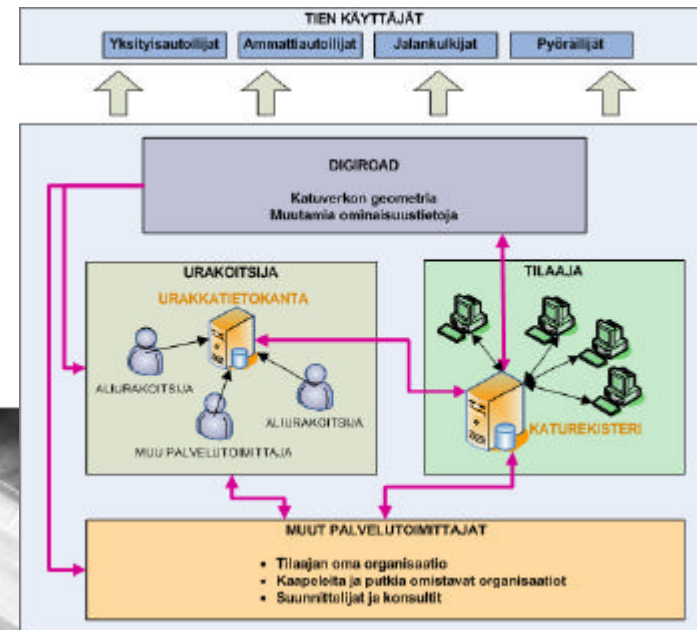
TIEN KÄYTTÄJÄT

Yksityisautoilijat

Ammattiautoilijat

Jalankulkijat

Pyöräilijät

DIGIROAD

Katuverkon geometria
Muutamia ominaisuustietoja

URAKOITSIJA

URAKKATIETOKANTA

ALIURAKOITSIJA

ALIURAKOITSIJA

MUU PALVELUTOIMITTAJA

TILAAJA

KATUREKISTERI

MUUT PALVELUTOIMITTAJAT

- Tilaajan oma organisaatio
- Kaapeleita ja putkia omistavat organisaatiot
- Suunnittelijat ja konsultit